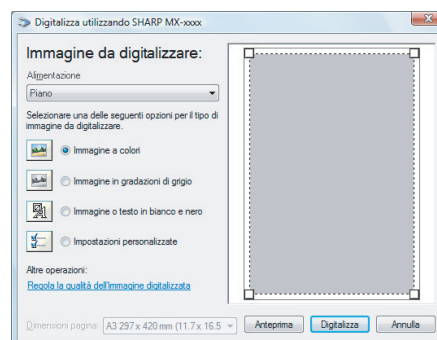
Digitalizza utilizzando SHARP MX-xxxx

Immagine da digitalizzare:

Alimentazione

Piano

Selezionare una delle seguenti opzioni per il tipo di immagine da digitalizzare.

Immagine a colori

Immagine in gradazioni di grigio

Immagine o testo in bianco e nero

Impostazioni personalizzate

Altre operazioni:

Regola la qualità dell'immagine digitalizzata

Dimensioni pagina: A3 297 x 420 mm (11.7 x 16.5

Anteprima

Digitalizza

Annulla